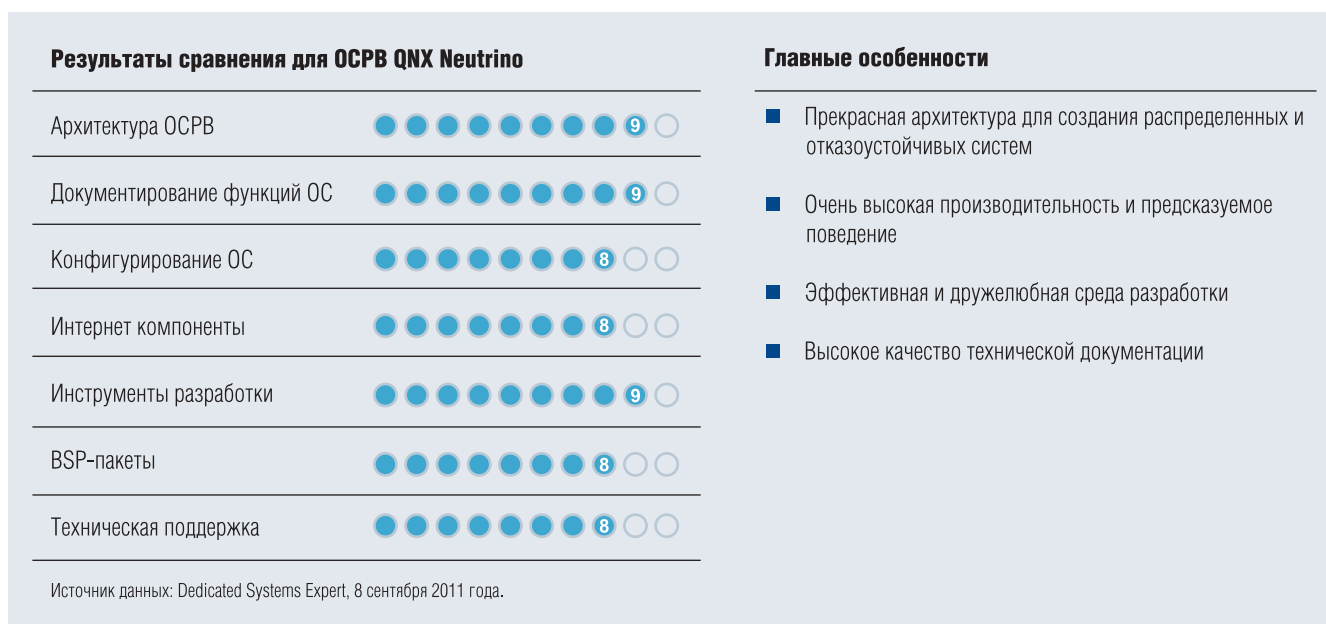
Результаты сравнения для ОСРВ QNX Neutrino

| | |
|---|---|
| Архитектура ОСРВ | 9 |
| Документирование функций ОС | 9 |
| Конфигурирование ОС | 8 |
| Интернет компоненты | 8 |
| Инструменты разработки | 9 |
| BSP-пакеты | 8 |
| Техническая поддержка | 8 |

Источник данных: Dedicated Systems Expert, 8 сентября 2011 года.

Главные особенности

Прекрасная архитектура для создания распределенных и отказоустойчивых систем

Очень высокая производительность и предсказуемое поведение

Эффективная и дружелюбная среда разработки

Высокое качество технической документации